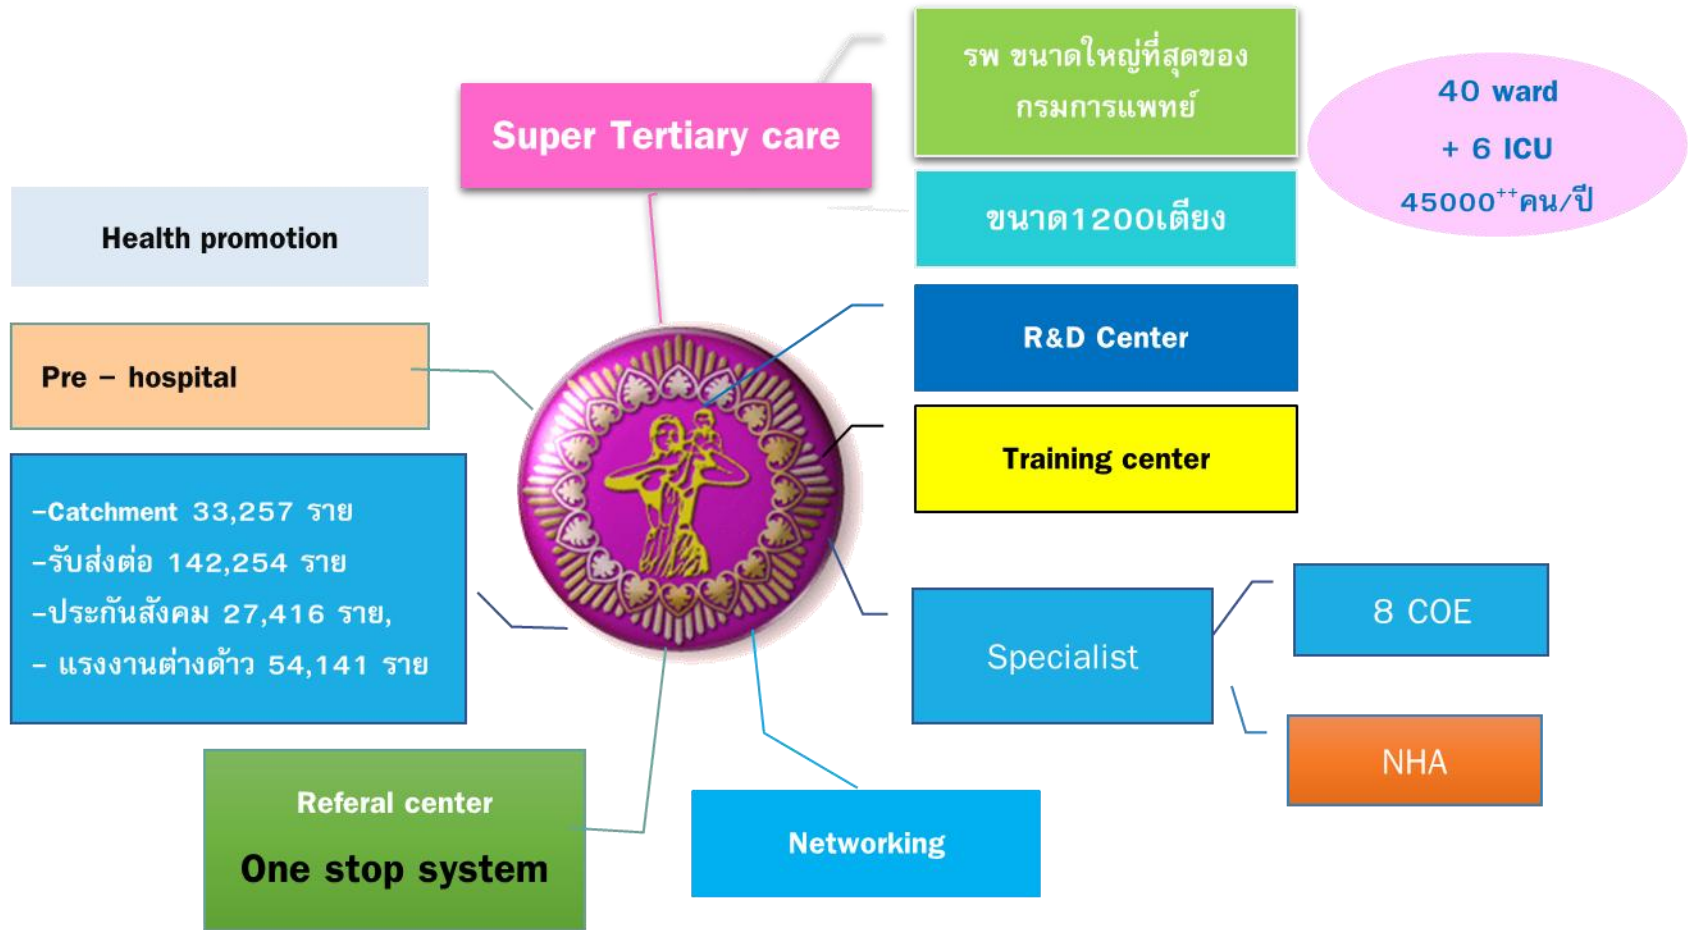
Super Tertiary care

รพ ขนาดใหญ่ที่สุดของกรมการแพทย์

40 ward
+ 6 ICU
$45000^{++}$คน/ปี

ขนาด1200เตียง

Health promotion

Pre – hospital

R&D Center

Training center

-Catchment 33,257 ราย
-รับส่งต่อ 142,254 ราย
-ประกันสังคม 27,416 ราย,
- แรงงานต่างด้าว 54,141 ราย

Specialist

8 COE

NHA

Referal center
One stop system

Networking